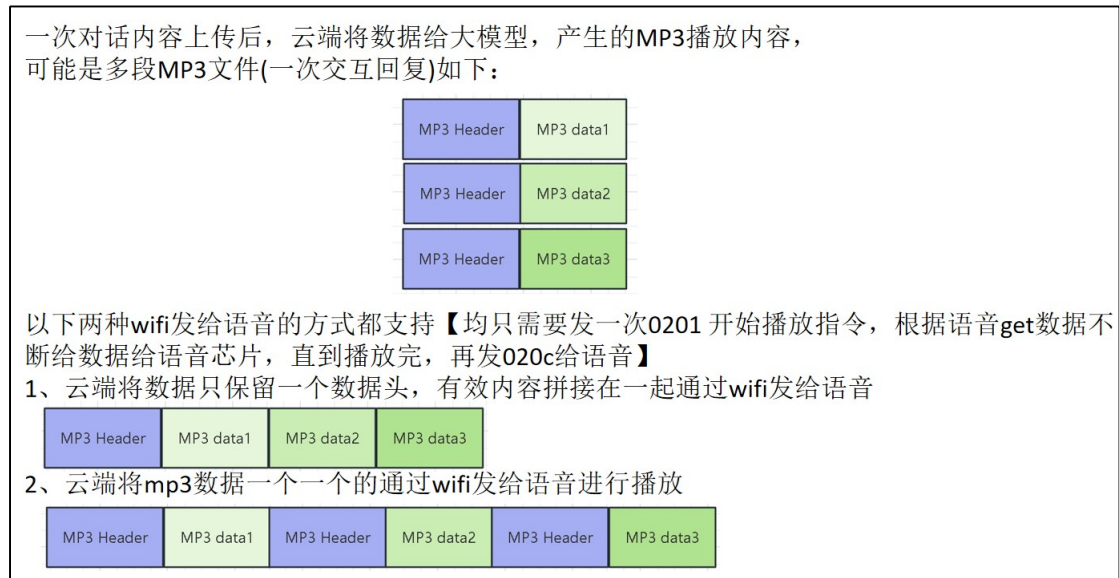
一次对话内容上传后，云端将数据给大模型，产生的MP3播放内容，
可能是多段MP3文件(一次交互回复)如下：

| MP3 Header | MP3 data1 |
|---|---|
| MP3 Header | MP3 data2 |
| MP3 Header | MP3 data3 |

以下两种wifi发给语音的方式都支持【均只需要发一次0201 开始播放指令，根据语音get数据不断给数据给语音芯片，直到播放完，再发020c给语音】
1、云端将数据只保留一个数据头，有效内容拼接在一起通过wifi发给语音

| MP3 Header | MP3 data1 | MP3 data2 | MP3 data3 |
|---|---|---|---|

2、云端将mp3数据一个一个的通过wifi发给语音进行播放

| MP3 Header | MP3 data1 | MP3 Header | MP3 data2 | MP3 Header | MP3 data3 |
|---|---|---|---|---|---|